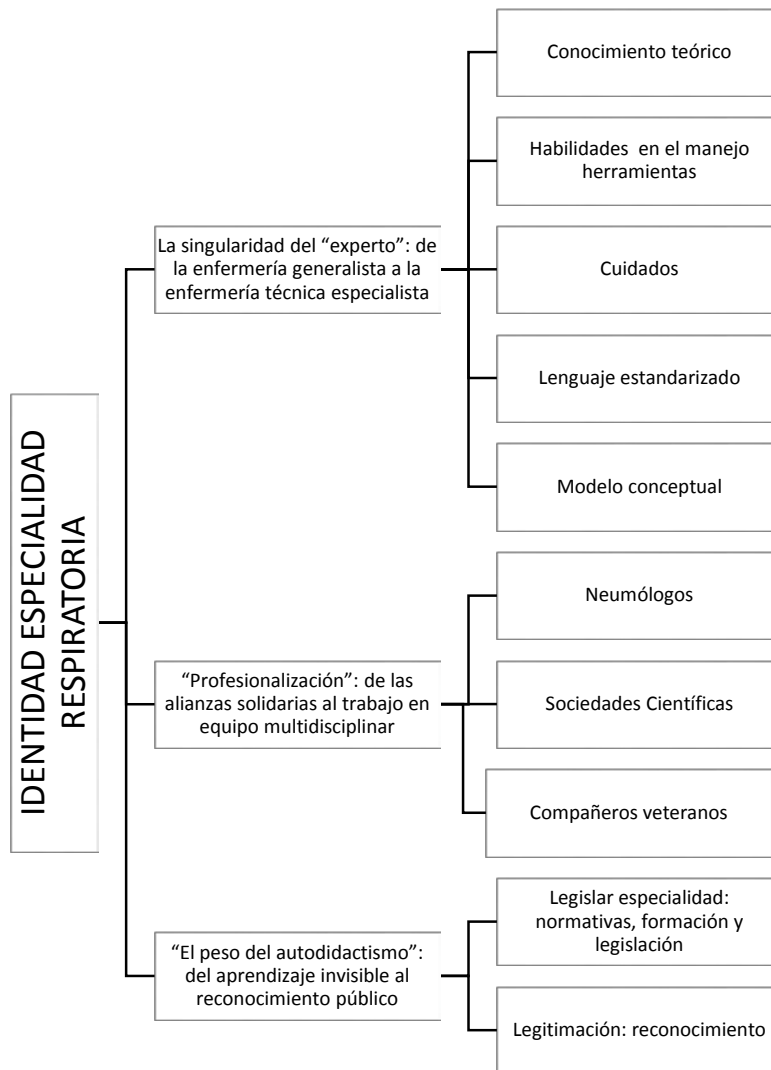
IDENTIDAD ESPECIALIDAD RESPIRATORIA

La singularidad del "experto": de la enfermería generalista a la enfermería técnica especialista

Conocimiento teórico

Habilidades en el manejo herramientas

Cuidados

Lenguaje estandarizado

Modelo conceptual

"Profesionalización": de las alianzas solidarias al trabajo en equipo multidisciplinar

Neumólogos

Sociedades Científicas

Compañeros veteranos

"El peso del autodidactismo": del aprendizaje invisible al reconocimiento público

Legislar especialidad: normativas, formación y legislación

Legitimación: reconocimiento